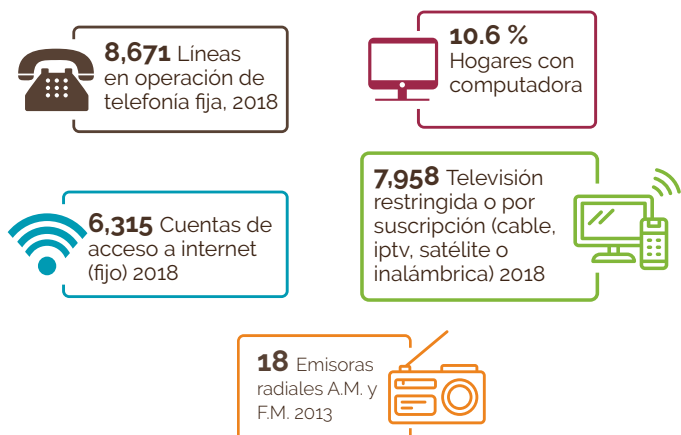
**8,671** Líneas en operación de telefonía fija, 2018

**10.6 %** Hogares con computadora

**6,315** Cuentas de acceso a internet (fijo) 2018

**7,958** Televisión restringida o por suscripción (cable, iptv, satélite o inalámbrica) 2018

**18** Emisoras radiales A.M. y F.M. 2013